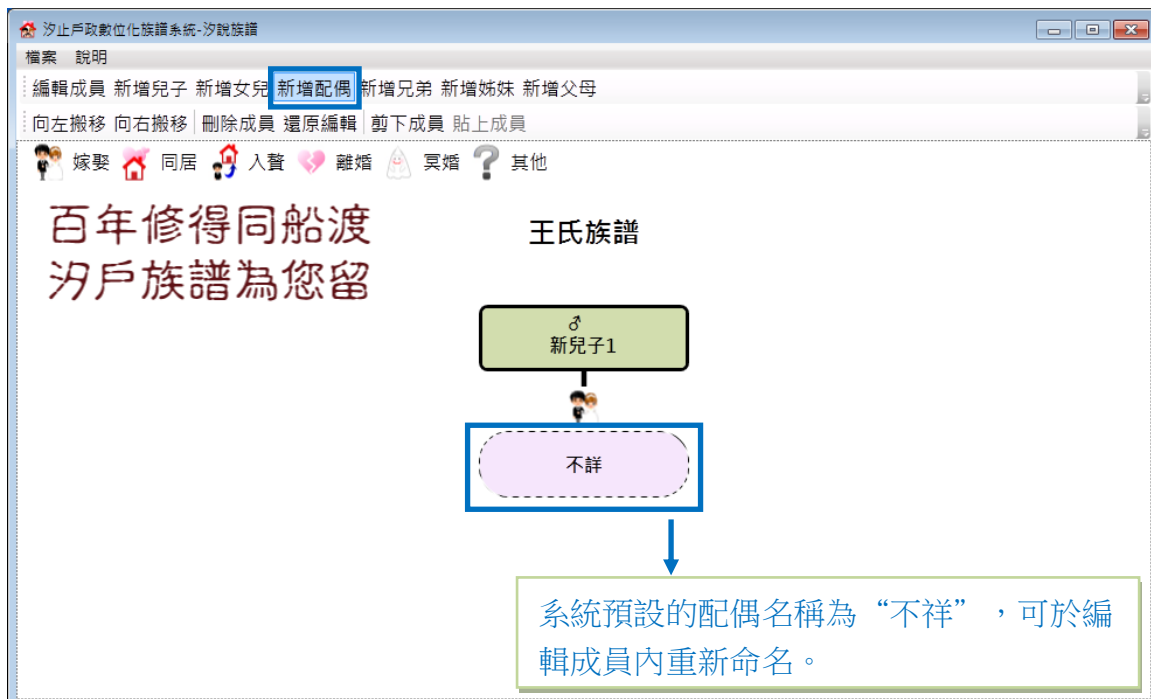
汐止戶政數位化族譜系統-汐說族譜

檔案 說明

編輯成員 新增兒子 新增女兒 新增配偶 新增兄弟 新增姊妹 新增父母

向左搬移 向右搬移 刪除成員 還原編輯 剪下成員 貼上成員

嫁娶 同居 入贅 離婚 冥婚 其他

百年修得同船渡
汐戶族譜為您留

王氏族譜

♂
新兒子1

不詳

系統預設的配偶名稱為“不祥”，可於編輯成員內重新命名。